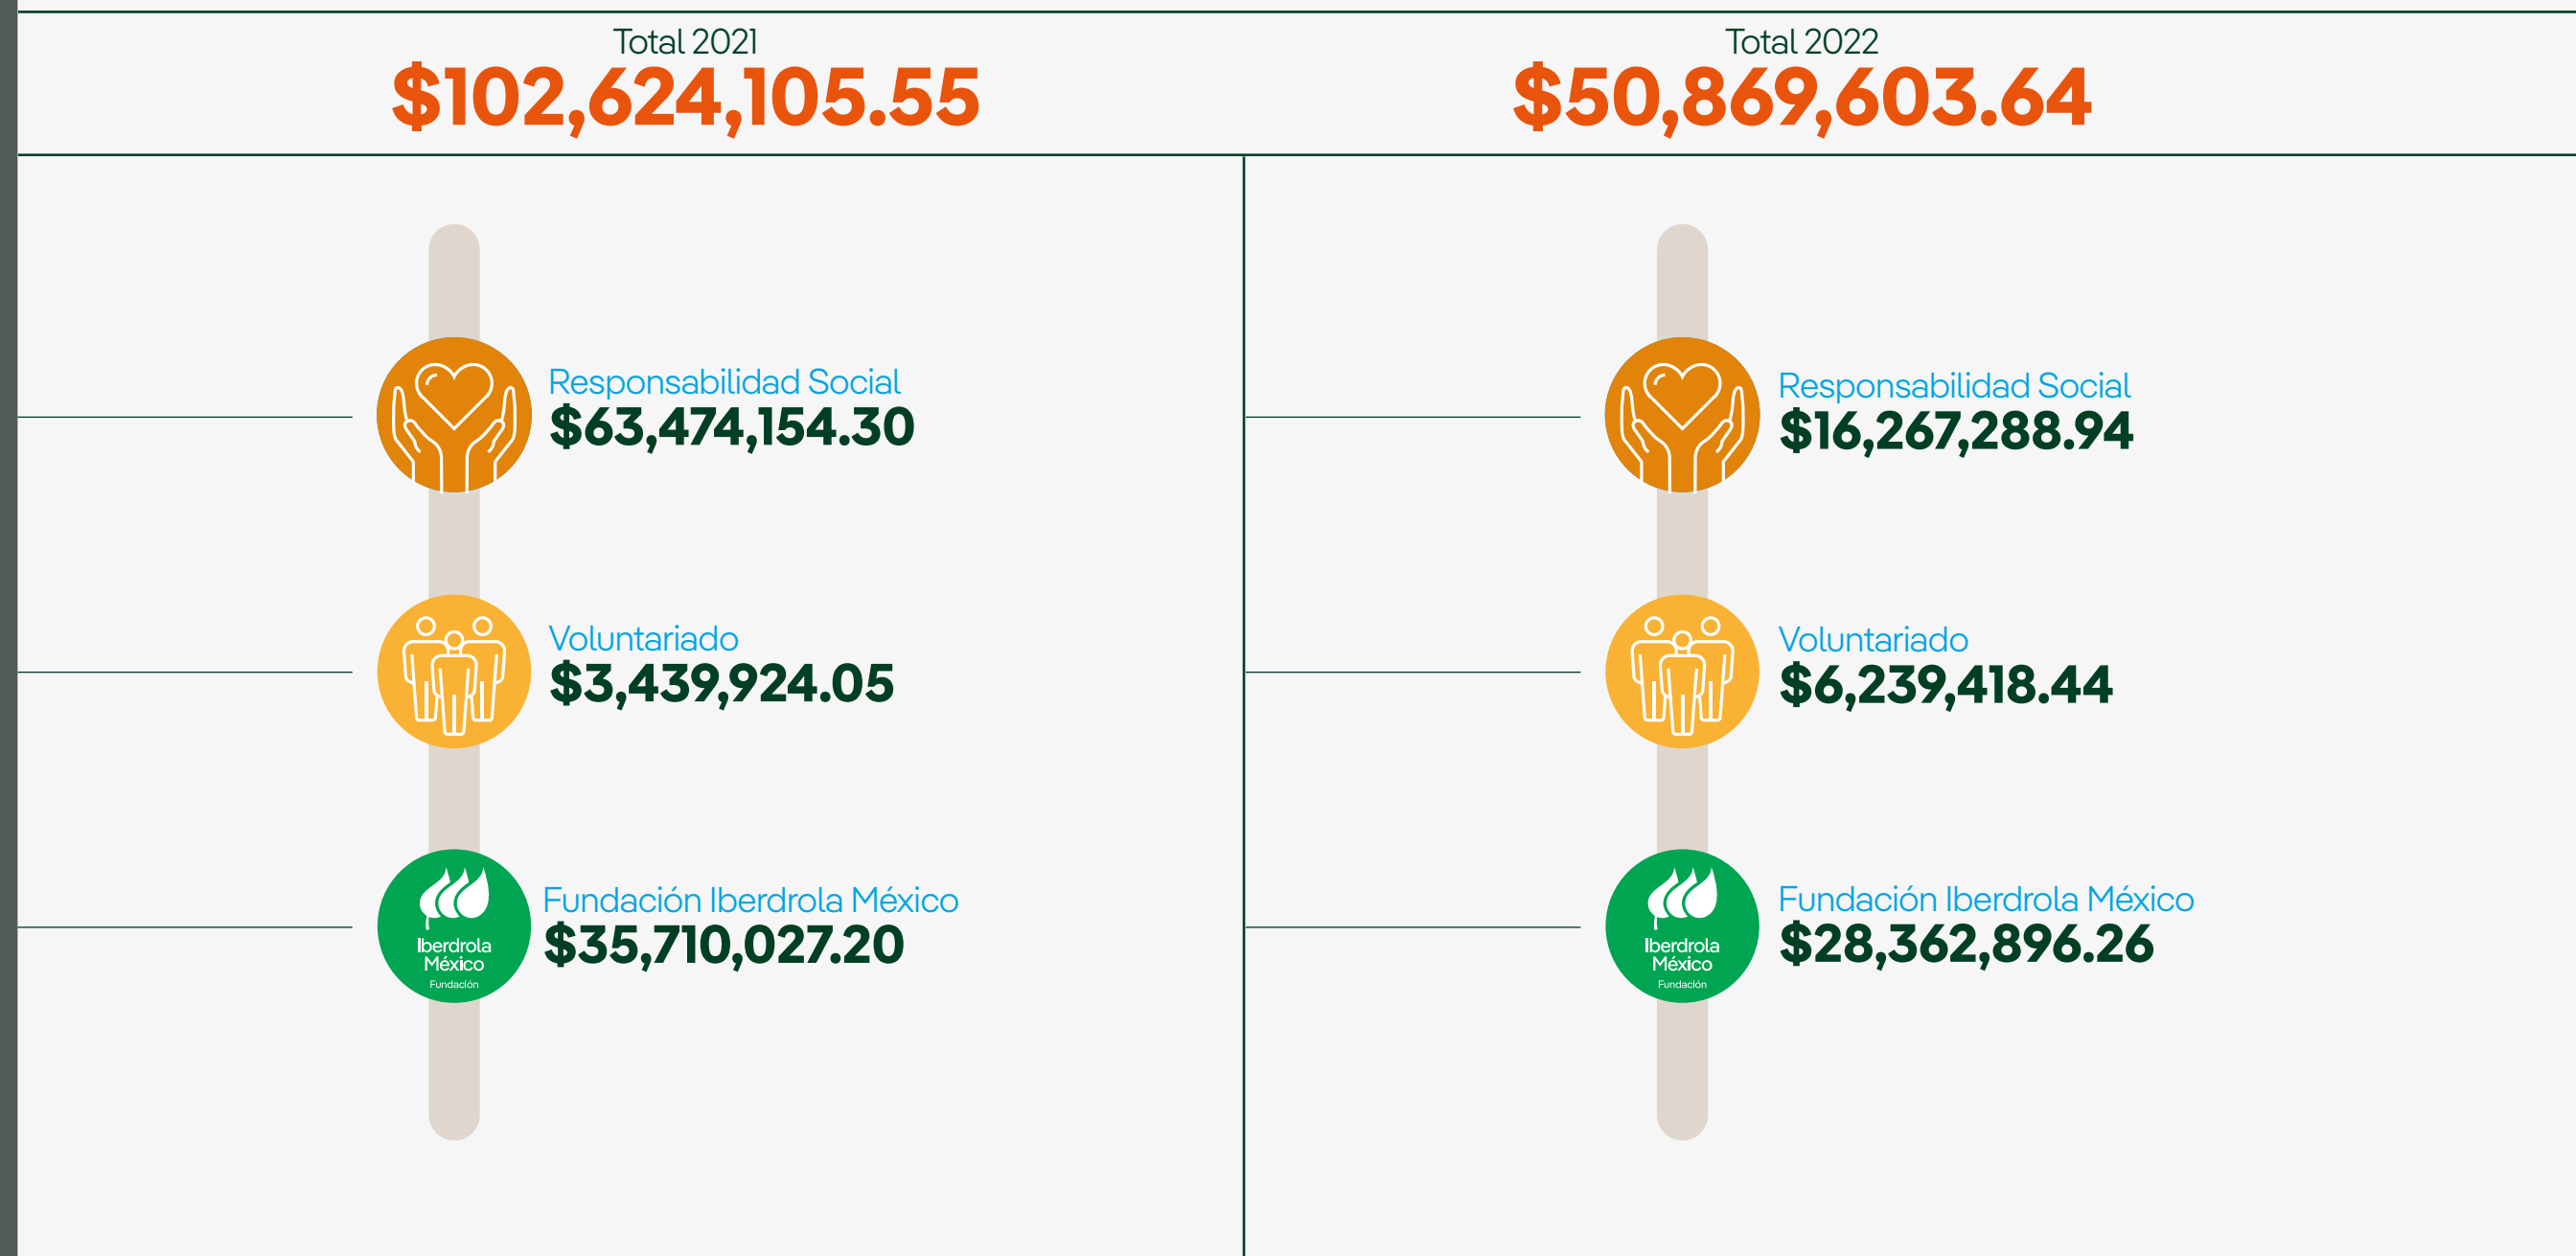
Total 2021
$102,624,105.55

Responsabilidad Social
$63,474,154.30

Voluntariado
$3,439,924.05

Iberdrola México Fundación
Fundación Iberdrola México
$35,710,027.20

Total 2022
$50,869,603.64

Responsabilidad Social
$16,267,288.94

Voluntariado
$6,239,418.44

Iberdrola México Fundación
Fundación Iberdrola México
$28,362,896.26